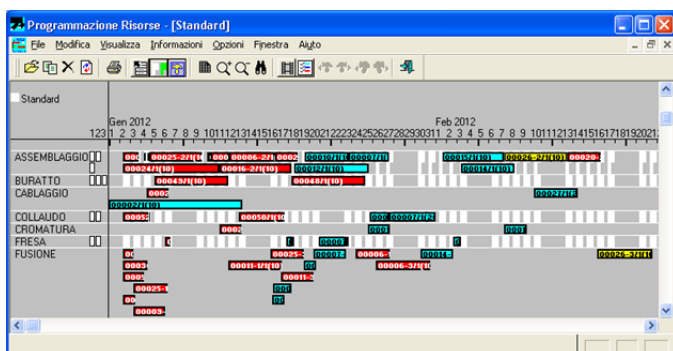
Programmazione Risorse - [Standard]

File Modifica Visualizza Informazioni Opzioni Finestra Aiuto

Standard

Gen 2012
123 1 2 3 4 5 6 7 8 9 10 11 12 13 14 15 16 17 18 19 20 21 22 23 24 25 26 27 28 29 30 31 1 2 3 4 5 6 7 8 9 10 11 12 13 14 15 16 17 18 19 20 21

Feb 2012

ASSEMBLAGGIO
BURATTO
CABLAGGIO
COLLAUDO
CROMATURA
FRESA
FUSIONE

00025-2/1(10) 00006-2/1 0002 00027/1( 00007/1( 00015/1(10) 00026-2/1(10) 00020-
00024/1(10) 00016-2/1(10) 00012/1(10) 00014/1(10)
00043/1(10) 00048/1(10)
0002 00022/1(
00027/1(10)
0005 00050/1(1 000 00007/1(1
0002 000 000
0 0 000 0
00 00025- 0000 00006- 0001 00026-3/1(1
000 00011-1/1(10 0001 00006-3/1(1
000 000
00025-1 00
00 00
00009-